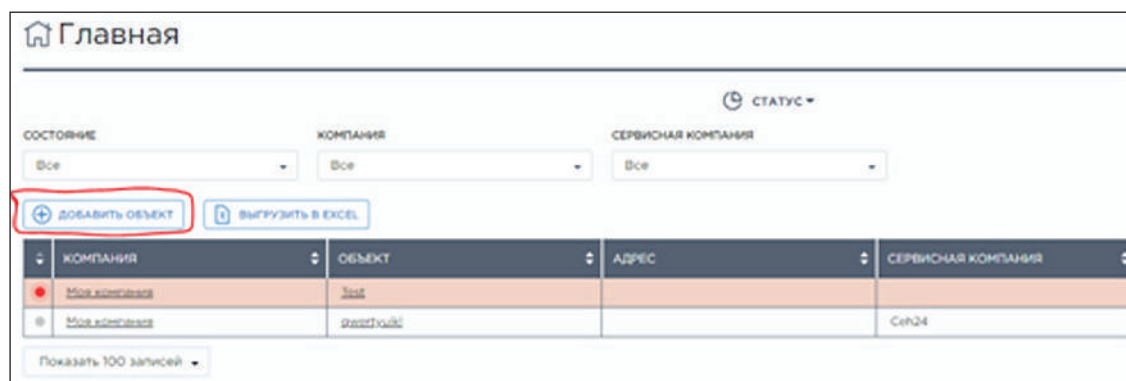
Главная

СТАТУС

СОСТОЯНИЕ
Все

КОМПАНИЯ
Все

СЕРВИСНАЯ КОМПАНИЯ
Все

ДОБАВИТЬ ОБЪЕКТ

ВЫГРУЗИТЬ В EXCEL

| | КОМПАНИЯ | ОБЪЕКТ | АДРЕС | СЕРВИСНАЯ КОМПАНИЯ |
|---|---|---|---|---|
| | Моя компания | Test | | |
| | Моя компания | qwertyuiki | | Cch24 |

Показать 100 записей